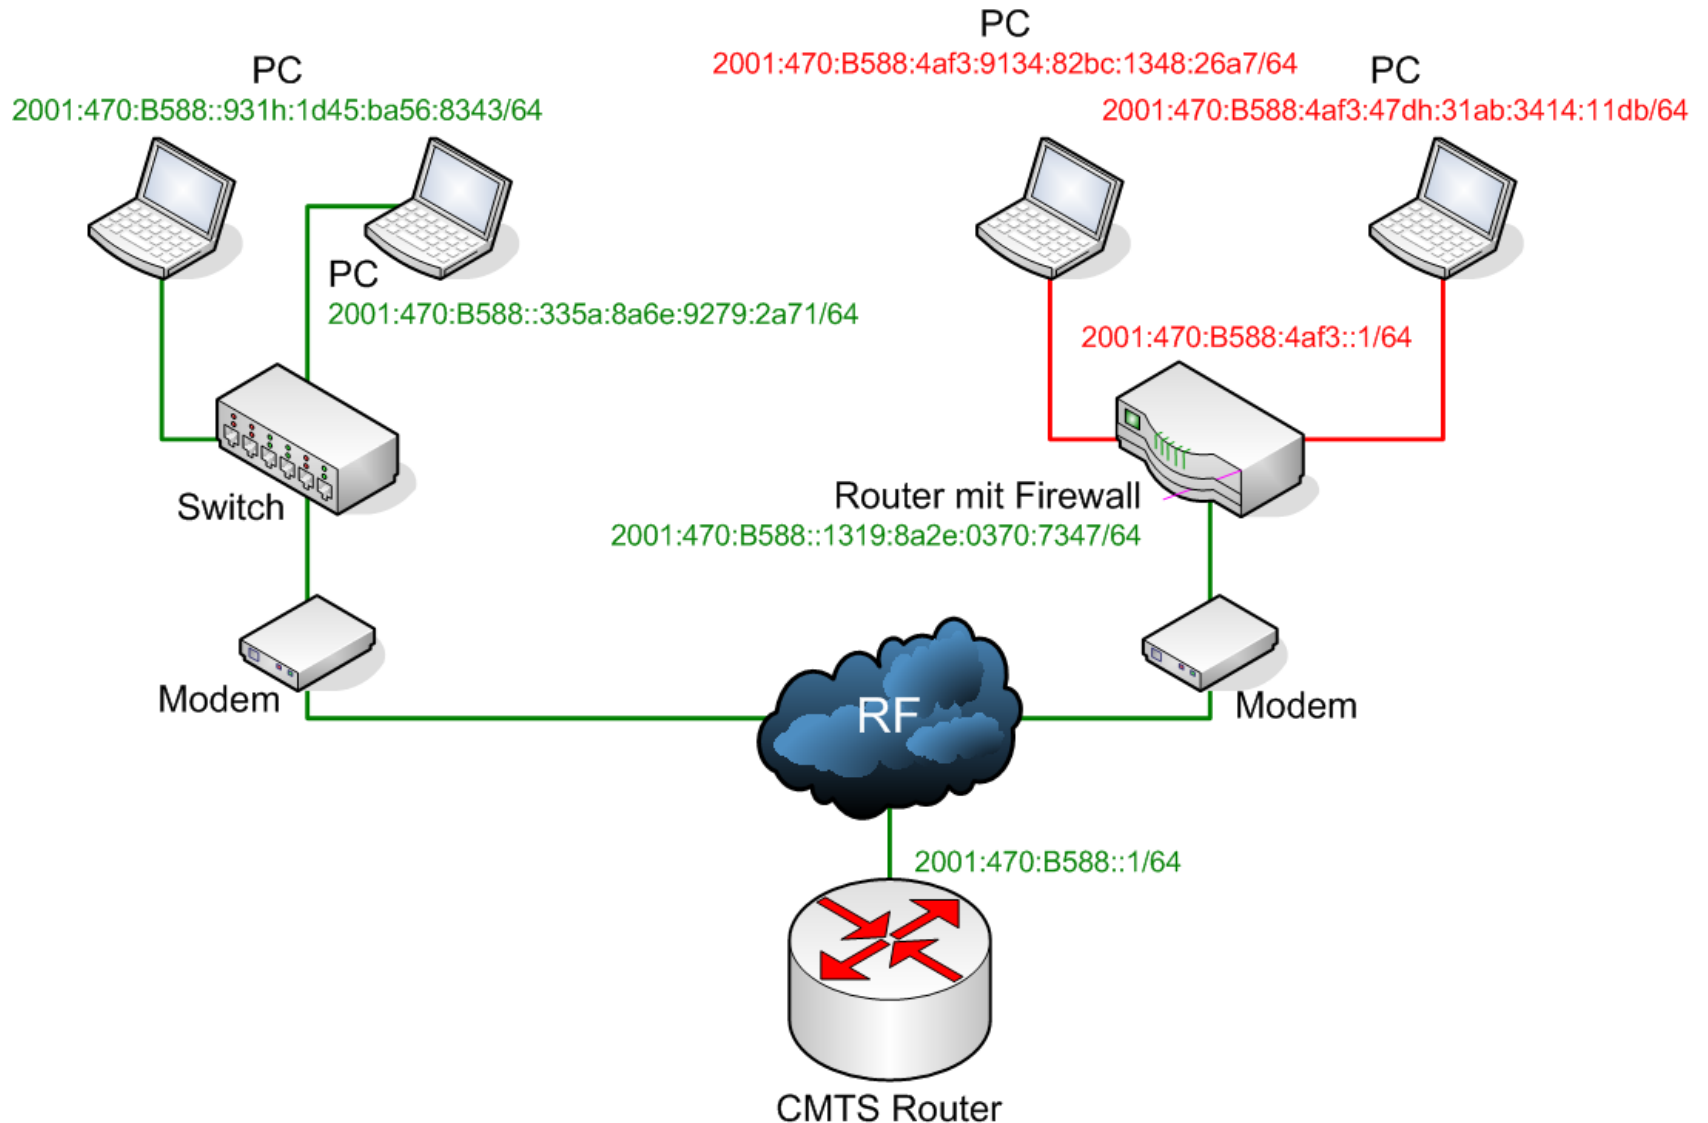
PC
2001:470:B588:4af3:9134:82bc:1348:26a7/64

PC
2001:470:B588::931h:1d45:ba56:8343/64

PC
2001:470:B588:4af3:47dh:31ab:3414:11db/64

PC
2001:470:B588::335a:8a6e:9279:2a71/64

2001:470:B588:4af3::1/64

Switch

Router mit Firewall
2001:470:B588::1319:8a2e:0370:7347/64

Modem

RF

Modem

2001:470:B588::1/64

CMTS Router